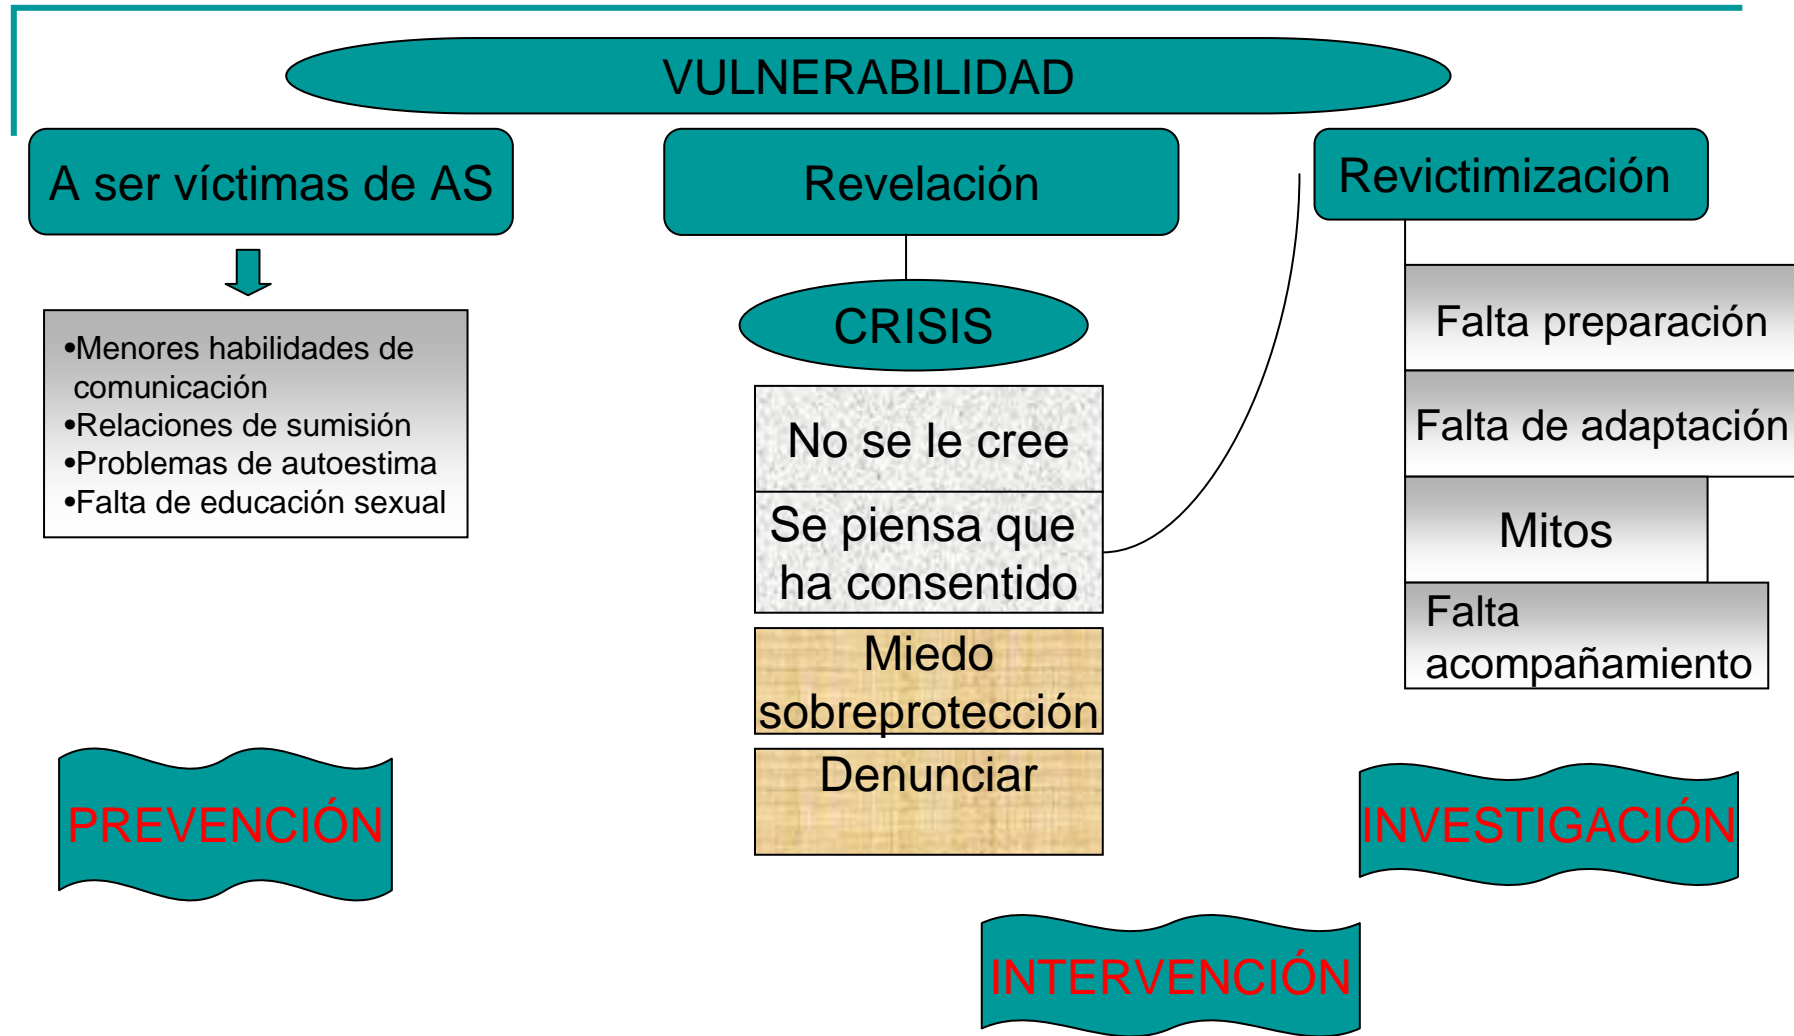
VULNERABILIDAD

A ser víctimas de AS

•Menores habilidades de comunicación
•Relaciones de sumisión
•Problemas de autoestima
•Falta de educación sexual

Revelación

CRISIS

No se le cree

Se piensa que ha consentido

Miedo sobreprotección

Denunciar

Revictimización

Falta preparación

Falta de adaptación

Mitos

Falta acompañamiento

PREVENCIÓN

INVESTIGACIÓN

INTERVENCIÓN